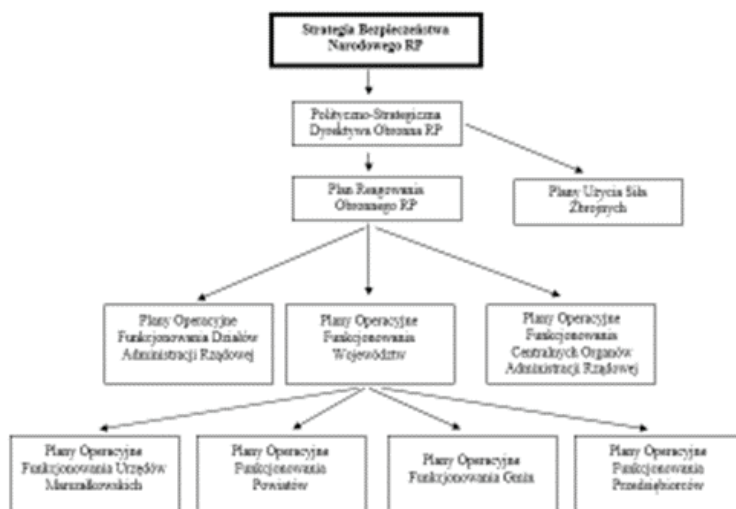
Strategia Bezpieczeństwa Narodowego RP

Polityczno-Strategiczna Dyrektywa Obronna RP

Plan Reagowania Obronnego RP

Plany Użycia Sił Zbrojnych

Plany Operacyjne Funkcjonowania Działów Administracji Rządowej

Plany Operacyjne Funkcjonowania Województw

Plany Operacyjne Funkcjonowania Centralnych Organów Administracji Rządowej

Plany Operacyjne Funkcjonowania Urzędów Marszałkowskich

Plany Operacyjne Funkcjonowania Powiatów

Plany Operacyjne Funkcjonowania Gmin

Plany Operacyjne Funkcjonowania Przedsiębiorców